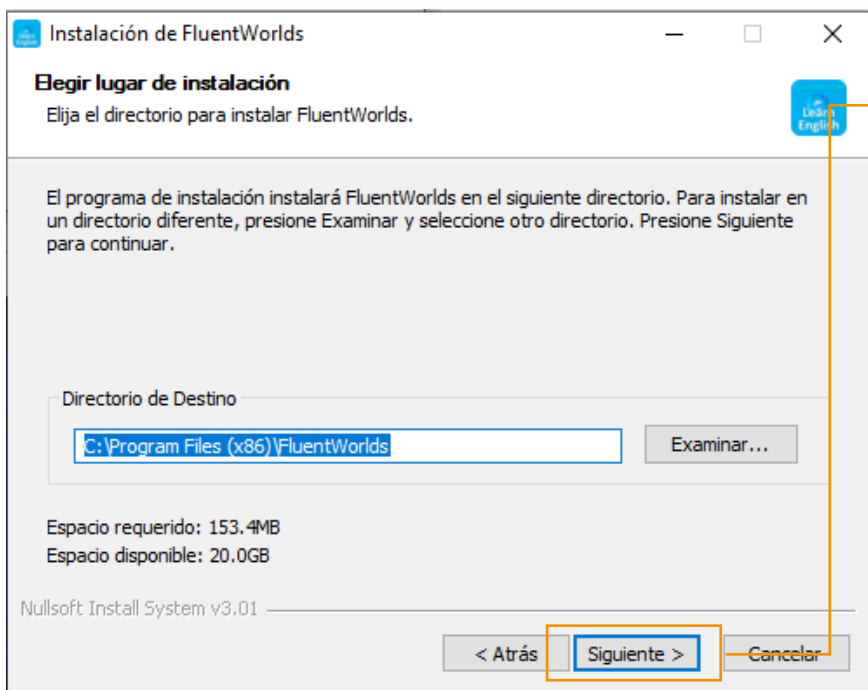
Instalación de FluentWorlds

Elegir lugar de instalación

Elija el directorio para instalar FluentWorlds.

Learn English

El programa de instalación instalará FluentWorlds en el siguiente directorio. Para instalar en un directorio diferente, presione Examinar y seleccione otro directorio. Presione Siguiente para continuar.

Directorio de Destino

C:\Program Files (x86)\FluentWorlds

Examinar...

Espacio requerido: 153.4MB

Espacio disponible: 20.0GB

Nullsoft Install System v3.01

< Atrás

Siguiente >

Cancelar